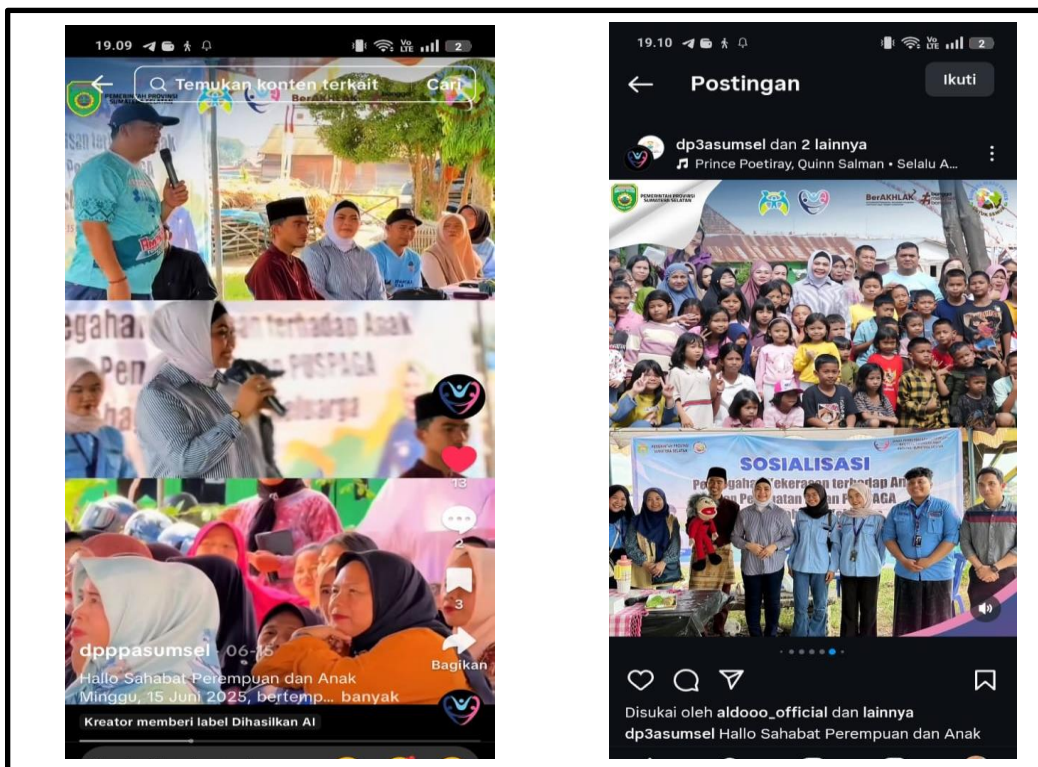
19.09

Temukan konten terkait

Cari

PEMERINTAH PROVINSI SUMATERA SELATAN

BerAKHLAK

egahan ... an terhadap Anak

Pem ... PUSPAGA

Hal ... eluarga

13

2

3

Bagikan

dpppasumsel · 06-15

Hallo Sahabat Perempuan dan Anak

Minggu, 15 Juni 2025, bertemp... banyak

Kreator memberi label Dihasilkan AI

19.10

Postingan

Ikuti

dp3asumsel dan 2 lainnya

Prince Poetiray, Quinn Salman • Selalu A...

PEMERINTAH PROVINSI SUMATERA SELATAN

BerAKHLAK

SOSIALISASI

Po... egaha... Kekerasan terhadap An...

...an Pe... atan ... PUSPAGA

Disukai oleh aldooo_official dan lainnya

dp3asumsel Hallo Sahabat Perempuan dan Anak